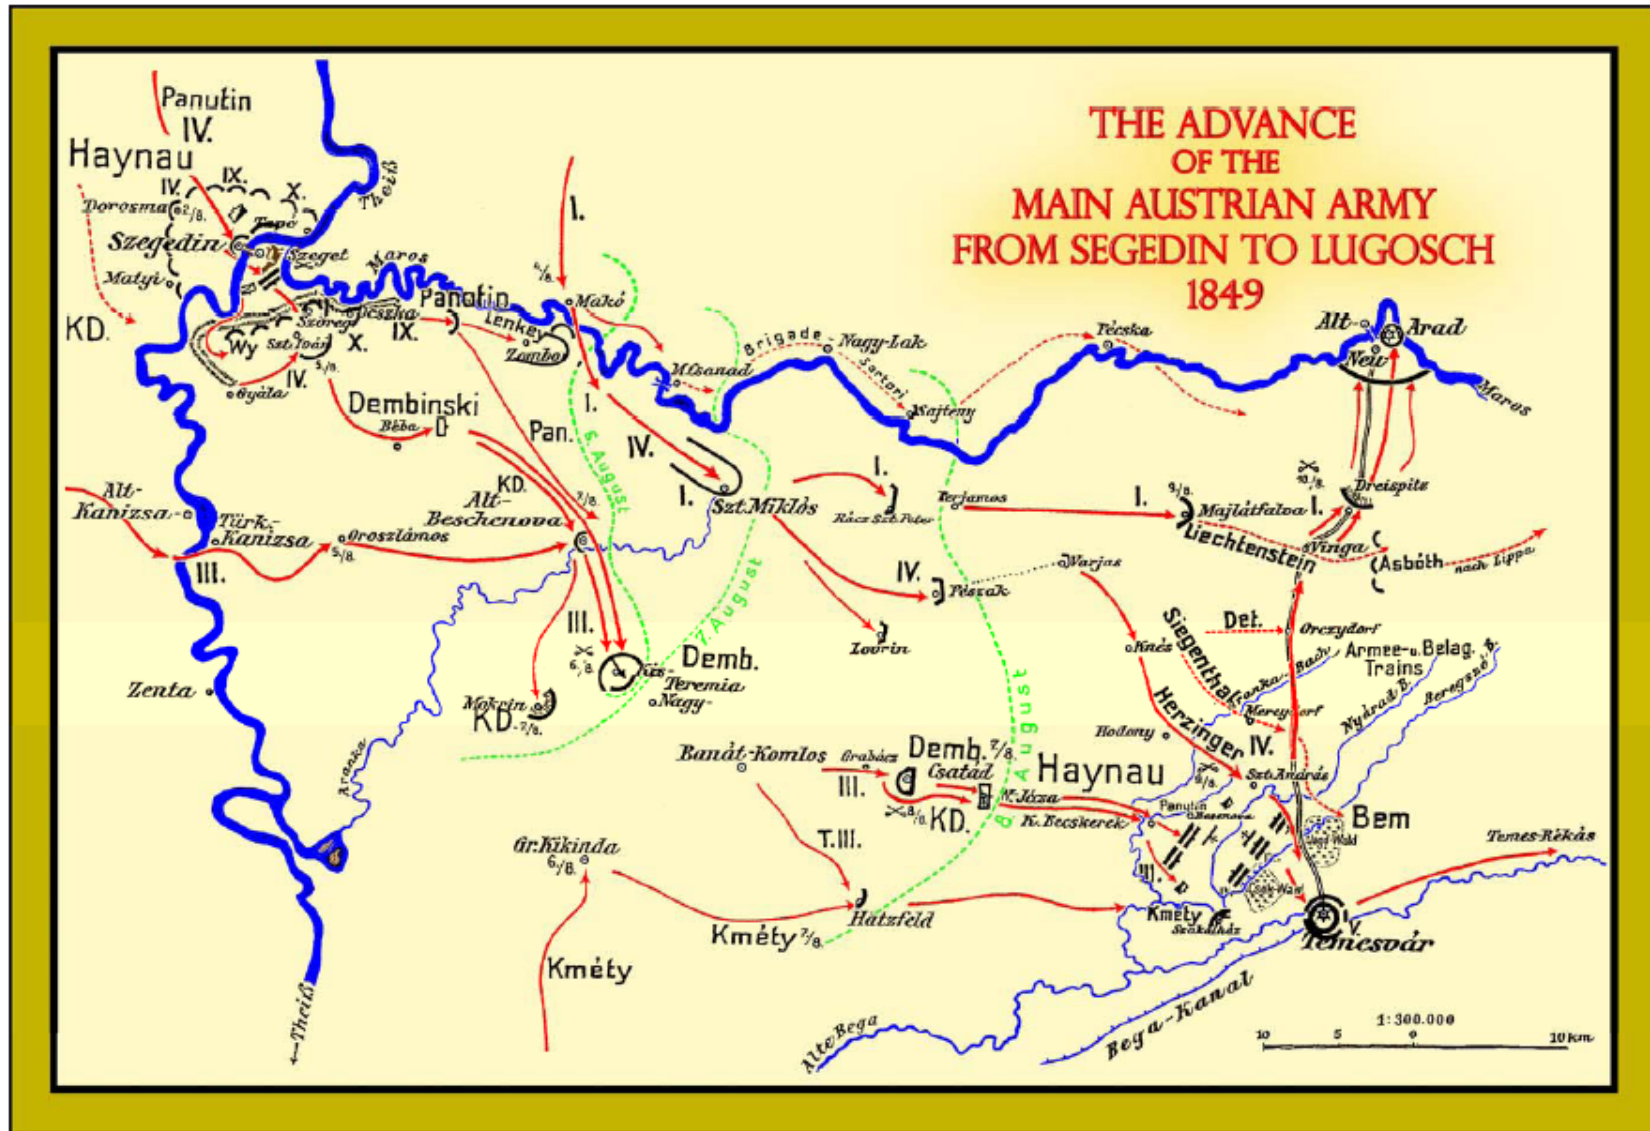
THE ADVANCE
OF THE
MAIN AUSTRIAN ARMY
FROM SEGEDIN TO LUGOSCH
1849

Panutin
IV.
Haynau
IV.
IX.
X.
Dorosma
Szegedin
Tape
Szeget
Theiß
Matyi
KD.
Maros
Panutin
Deszka
Szöreg
Wy
Szt. Iván
X.
IX.
IV.
Gyála
5/8.
Lenkey
Zombor
I.
6/8.
Makó
Brigade
Nagy-Lak
Sartori
Mlsanad
I.
IV.
Pan.
6. August
Dembinski
Béba
Majteny
Técska
Alt-
Arad
Neu
Maros
I.
Szt. Miklós
I.
Rácz Szt. Peter
Terjanos
I.
9/8.
Majlátfalva
I.
Dreispitz
Liechtenstein
Vinga
Asbóth
nach Lippa
KD.
Alt-
Beschenova
7/8.
Alt-
Kanizsa
Türk.-
Kanizsa
Oroszlámos
5/8.
III.
IV.
Pészak
Varjas
7. August
III.
6/8.
Demb.
Kis-
Teremia
Nagy-
Zenta
Mokrin
KD. 7/8.
Lovrin
Det.
Oreczydorf
Knés
Siegenthal
Armee-u. Belag. Trains
Nyárad B.
Beregsző B.
Merczydorf
Herzinger
IV.
Hodony
Aranka
Banát-Komlos
Grabácz
Demb. 7/8.
Csatád
Haynau
8. August
III.
KD.
Zsombolya
K. Becskerek
Szt. András
Panutin
Bem
T. III.
Gr. Kikinda
6/8.
Hatzfeld
Temes-Rékás
Kméty
Szakálház
Temesvár
V.
Kméty 7/8.
Kméty
Theiß
Bega-Kanal
Alte Bega
1:300.000
10
5
0
10 km